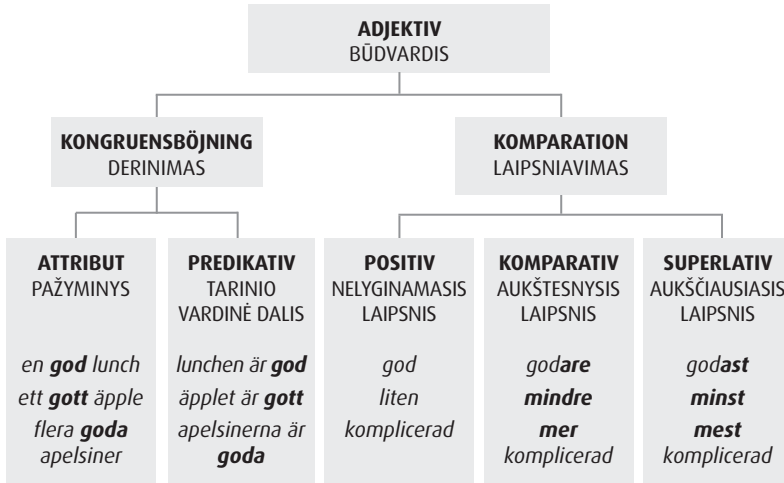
ADJEKTIV
BŪDVARDIS

KONGRUENSBÖJNING
DERINIMAS

KOMPARATION
LAIPSNIAVIMAS

ATTRIBUT
PAŽYMINYS

en god lunch
ett gott äpple
flera goda apelsiner

PREDIKATIV
TARINIO VARDINĖ DALIS

lunchen är god
äpplet är gott
apelsinerna är goda

POSITIV
NELYGINAMASIS LAIPSNIS

god
liten
komplicerad

KOMPARATIV
AUKŠTESNYSIS LAIPSNIS

godare
mindre
mer komplicerad

SUPERLATIV
AUKŠČIAUSIASIS LAIPSNIS

godast
minst
mest komplicerad